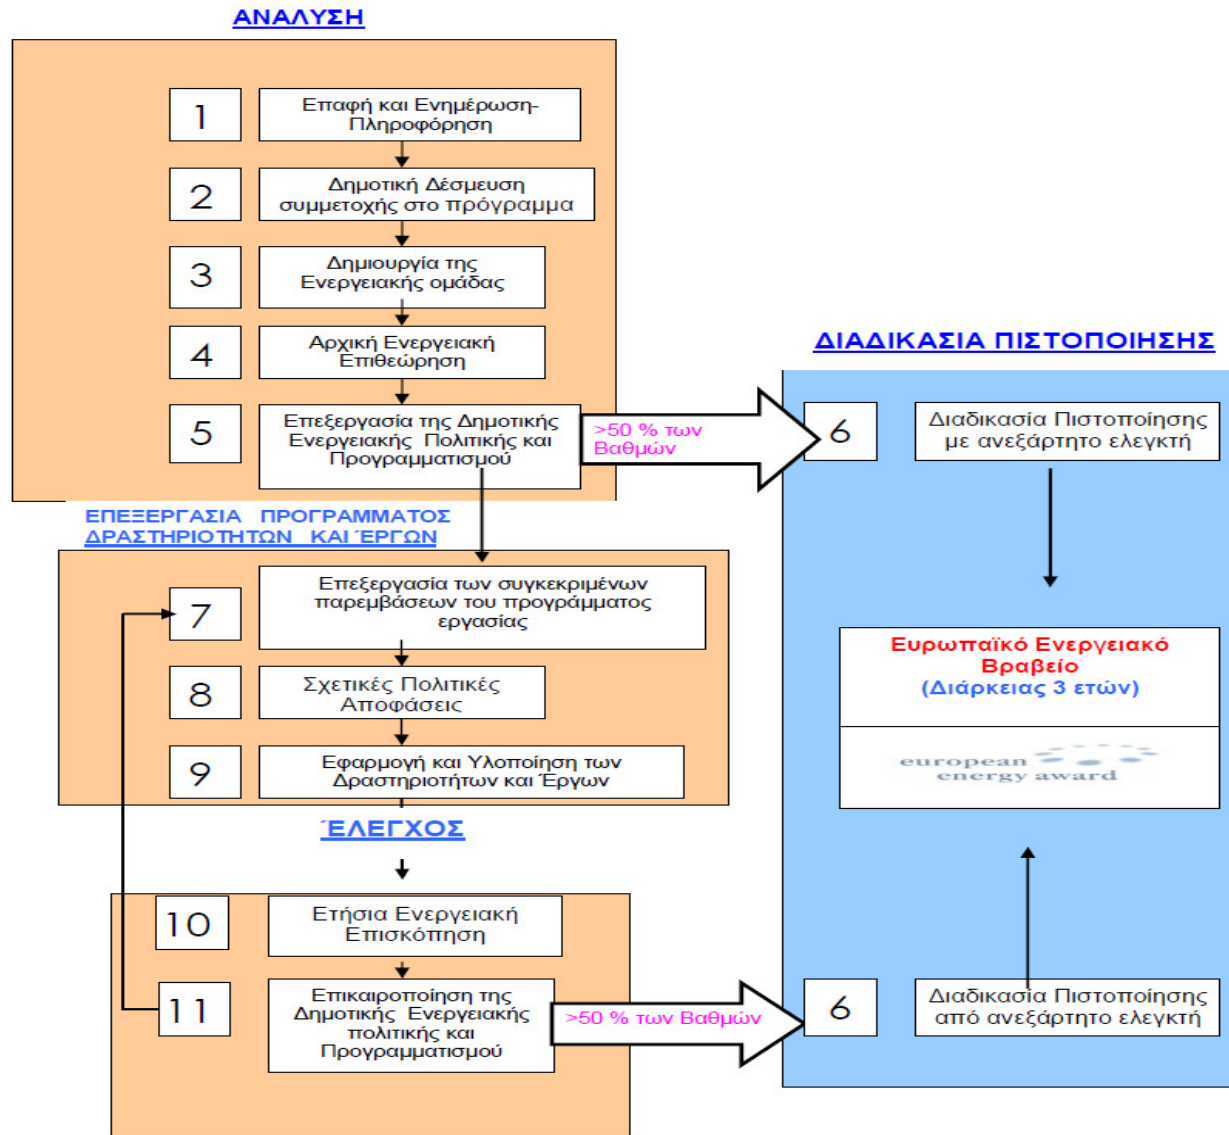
ΑΝΑΛΥΣΗ

1 Επαφή και Ενημέρωση-Πληροφόρηση

2 Δημοτική Δέσμευση συμμετοχής στο πρόγραμμα

3 Δημιουργία της Ενεργειακής ομάδας

4 Αρχική Ενεργειακή Επιθεώρηση

5 Επεξεργασία της Δημοτικής Ενεργειακής Πολιτικής και Προγραμματισμού

>50 % των Βαθμών

ΔΙΑΔΙΚΑΣΙΑ ΠΙΣΤΟΠΟΙΗΣΗΣ

6 Διαδικασία Πιστοποίησης με ανεξάρτητο ελεγκτή

ΕΠΕΞΕΡΓΑΣΙΑ ΠΡΟΓΡΑΜΜΑΤΟΣ ΔΡΑΣΤΗΡΙΟΤΗΤΩΝ ΚΑΙ ΈΡΓΩΝ

7 Επεξεργασία των συγκεκριμένων παρεμβάσεων του προγράμματος εργασίας

8 Σχετικές Πολιτικές Αποφάσεις

9 Εφαρμογή και Υλοποίηση των Δραστηριοτήτων και Έργων

Ευρωπαϊκό Ενεργειακό Βραβείο
(Διάρκειας 3 ετών)

european energy award

ΈΛΕΓΧΟΣ

10 Ετήσια Ενεργειακή Επισκόπηση

11 Επικαιροποίηση της Δημοτικής Ενεργειακής πολιτικής και Προγραμματισμού

>50 % των Βαθμών

6 Διαδικασία Πιστοποίησης από ανεξάρτητο ελεγκτή